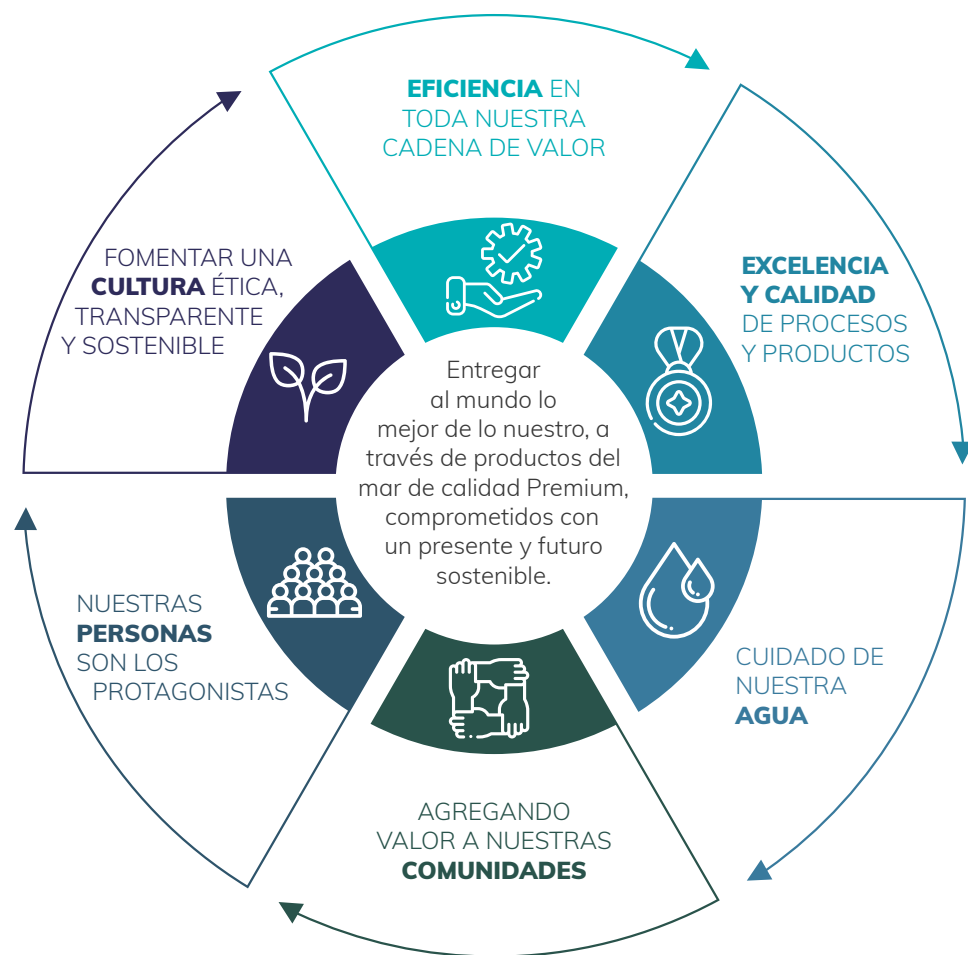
EFICIENCIA EN TODA NUESTRA CADENA DE VALOR

EXCELENCIA Y CALIDAD DE PROCESOS Y PRODUCTOS

CUIDADO DE NUESTRA AGUA

AGREGANDO VALOR A NUESTRAS COMUNIDADES

NUESTRAS PERSONAS SON LOS PROTAGONISTAS

FOMENTAR UNA CULTURA ÉTICA, TRANSPARENTE Y SOSTENIBLE

Entregar al mundo lo mejor de lo nuestro, a través de productos del mar de calidad Premium, comprometidos con un presente y futuro sostenible.